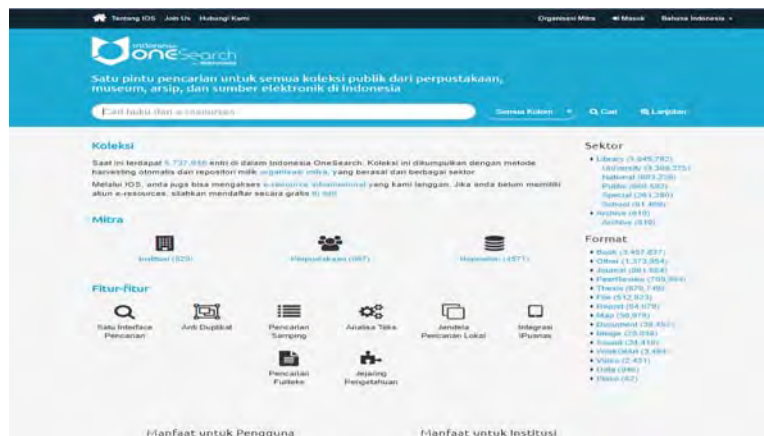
Tentang IOS Join Us Hubungi Kami

Organisasi Mitra Masuk Bahasa Indonesia

Indonesia OneSearch

Satu pintu pencarian untuk semua koleksi publik dari perpustakaan, museum, arsip, dan sumber elektronik di Indonesia

Cari buku dan e-resources

Semua Kolom Cari Lanjutan

Koleksi

Saat ini terdapat 5.737.848 entri di dalam Indonesia OneSearch. Koleksi ini dikumpulkan dengan metode harvesting otomatis dari repositori milik organisasi mitra, yang berasal dari berbagai sektor.

Melalui IOS, anda juga bisa mengakses e-resources internasional yang kami langgan. Jika anda belum memiliki akun e-resources, silahkan mendaftar secara gratis di sini.

Mitra

Institusi (525)

Perpustakaan (667)

Repositori (477)

Fitur-fitur

Satu Interface Pencarian

Anti Duplikat

Pencarian Samping

Analisa Teks

Jendela Pencarian Lokal

Integrasi iPusnas

Pencarian Fulltext

Jejaring Pengetahuan

Sektor

Library (5.545.782)
University (3.369.775)
National (883.256)
Public (668.582)
Special (261.280)
School (61.466)
Archive (410)
Archive (410)

Format

Book (3.467.837)
Other (1.373.864)
Journal (861.554)
PaperReview (709.864)
Thesis (679.749)
File (512.923)
Report (54.079)
Map (56.879)
Document (36.452)
Image (29.856)
Visual (24.418)
Video/AAA (3.484)
Video (2.431)
Data (946)
Piano (62)

Manfaat untuk Pengguna

Manfaat untuk Institusi